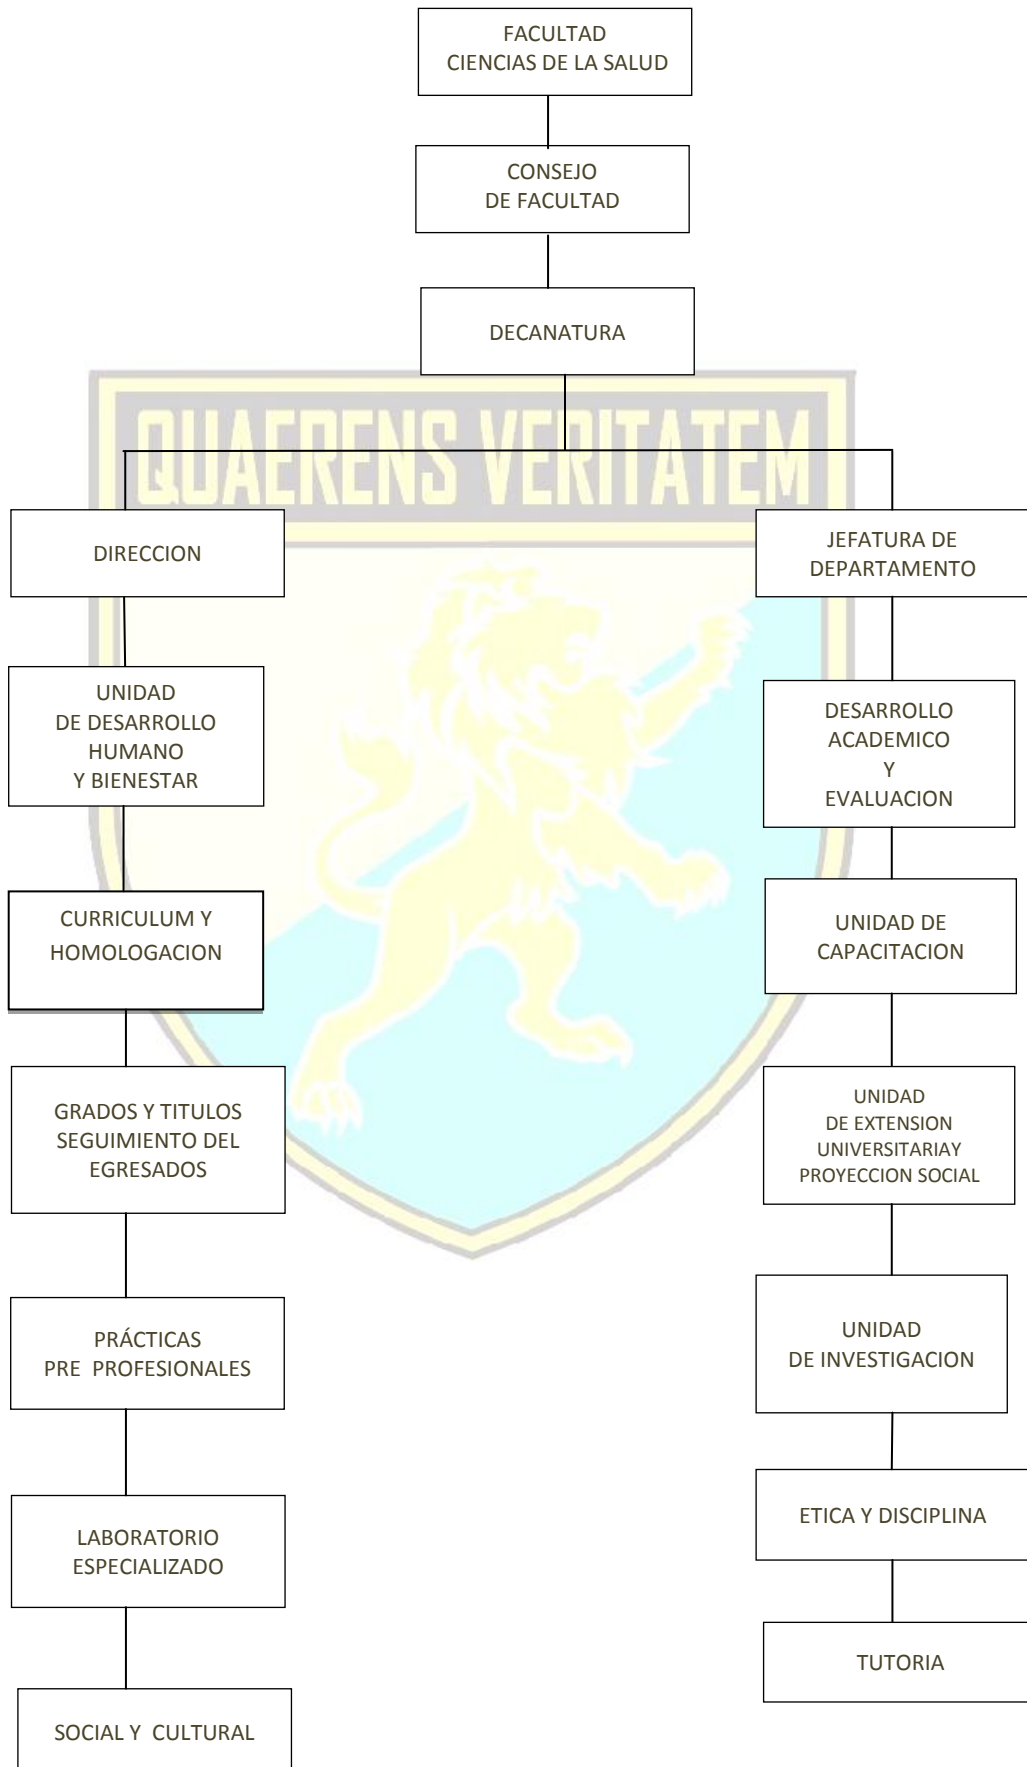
FACULTAD
CIENCIAS DE LA SALUD

CONSEJO
DE FACULTAD

DECANATURA

QUAERENS VERITATEM

DIRECCION

UNIDAD
DE DESARROLLO
HUMANO
Y BIENESTAR

CURRICULUM Y
HOMOLOGACION

GRADOS Y TITULOS
SEGUIMIENTO DEL
EGRESADOS

PRÁCTICAS
PRE PROFESIONALES

LABORATORIO
ESPECIALIZADO

SOCIAL Y CULTURAL

JEFATURA DE
DEPARTAMENTO

DESARROLLO
ACADEMICO
Y
EVALUACION

UNIDAD DE
CAPACITACION

UNIDAD
DE EXTENSION
UNIVERSITARIAY
PROYECCION SOCIAL

UNIDAD
DE INVESTIGACION

ETICA Y DISCIPLINA

TUTORIA